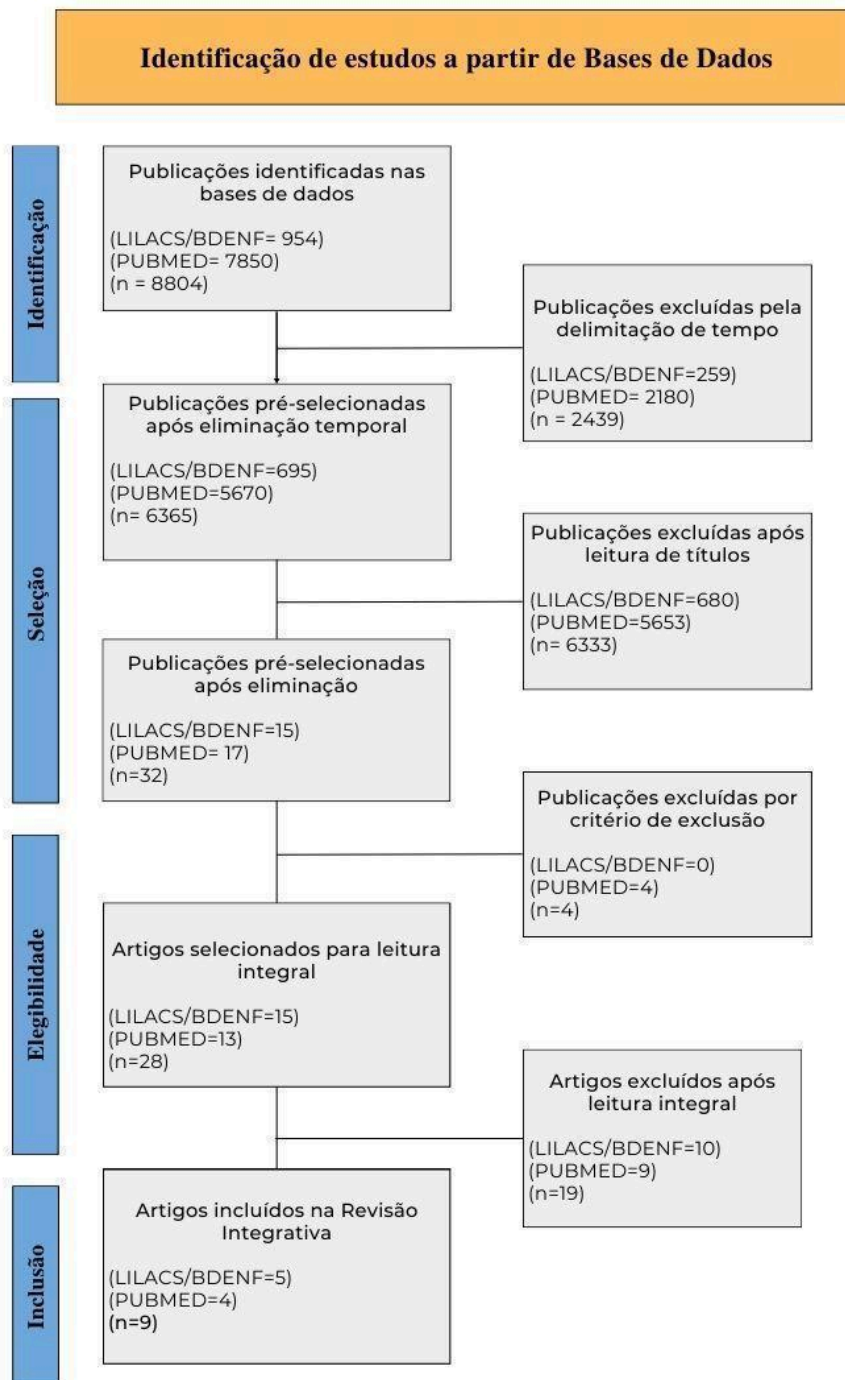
Identificação de estudos a partir de Bases de Dados

Identificação

Publicações identificadas nas bases de dados

(LILACS/BDENF= 954)
(PUBMED= 7850)
(n = 8804)

Publicações excluídas pela delimitação de tempo

(LILACS/BDENF=259)
(PUBMED= 2180)
(n = 2439)

Seleção

Publicações pré-selecionadas após eliminação temporal

(LILACS/BDENF=695)
(PUBMED=5670)
(n= 6365)

Publicações excluídas após leitura de títulos

(LILACS/BDENF=680)
(PUBMED=5653)
(n= 6333)

Publicações pré-selecionadas após eliminação

(LILACS/BDENF=15)
(PUBMED= 17)
(n=32)

Publicações excluídas por critério de exclusão

(LILACS/BDENF=0)
(PUBMED=4)
(n=4)

Elegibilidade

Artigos selecionados para leitura integral

(LILACS/BDENF=15)
(PUBMED=13)
(n=28)

Artigos excluídos após leitura integral

(LILACS/BDENF=10)
(PUBMED=9)
(n=19)

Inclusão

Artigos incluídos na Revisão Integrativa

(LILACS/BDENF=5)
(PUBMED=4)
(n=9)